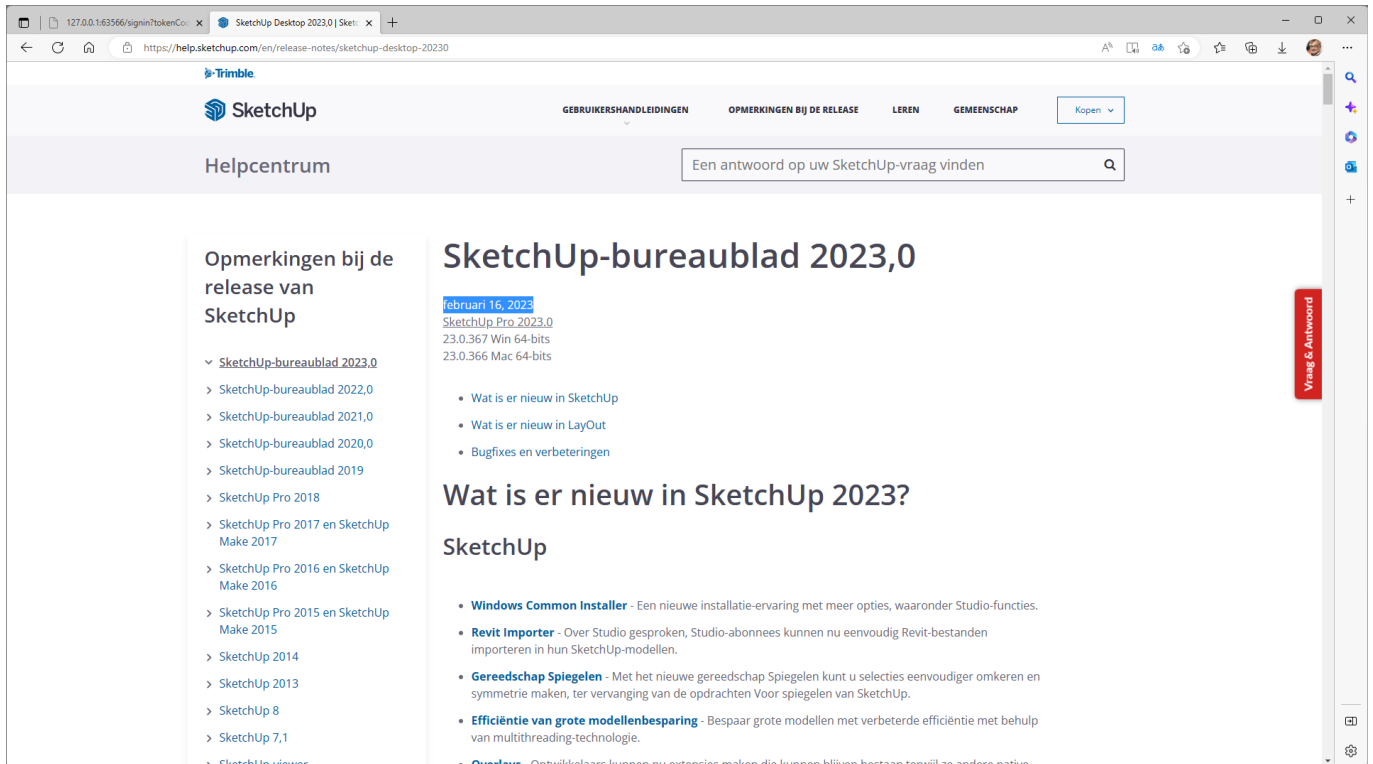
127.0.0.1:63566/signin?tokenCo

SketchUp Desktop 2023,0 | Sketc

https://help.sketchup.com/en/release-notes/sketchup-desktop-20230

Trimble.

SketchUp

GEBRUIKERSHANDLEIDINGEN

OPMERKINGEN BIJ DE RELEASE

LEREN

GEMEENSCHAP

Kopen

Helpcentrum

Een antwoord op uw SketchUp-vraag vinden

Opmerkingen bij de release van SketchUp

SketchUp-bureaublad 2023,0
SketchUp-bureaublad 2022,0
SketchUp-bureaublad 2021,0
SketchUp-bureaublad 2020,0
SketchUp-bureaublad 2019
SketchUp Pro 2018
SketchUp Pro 2017 en SketchUp Make 2017
SketchUp Pro 2016 en SketchUp Make 2016
SketchUp Pro 2015 en SketchUp Make 2015
SketchUp 2014
SketchUp 2013
SketchUp 8
SketchUp 7,1

SketchUp-bureaublad 2023,0

februari 16, 2023
SketchUp Pro 2023.0
23.0.367 Win 64-bits
23.0.366 Mac 64-bits

• Wat is er nieuw in SketchUp
• Wat is er nieuw in LayOut
• Bugfixes en verbeteringen

Wat is er nieuw in SketchUp 2023?

SketchUp

• Windows Common Installer - Een nieuwe installatie-ervaring met meer opties, waaronder Studio-functies.
• Revit Importer - Over Studio gesproken, Studio-abonnees kunnen nu eenvoudig Revit-bestanden importeren in hun SketchUp-modellen.
• Gereedschap Spiegelen - Met het nieuwe gereedschap Spiegelen kunt u selecties eenvoudiger omkeren en symmetrie maken, ter vervanging van de opdrachten Voor spiegelen van SketchUp.
• Efficiëntie van grote modellenbesparing - Bespaar grote modellen met verbeterde efficiëntie met behulp van multithreading-technologie.

Vraag & Antwoord